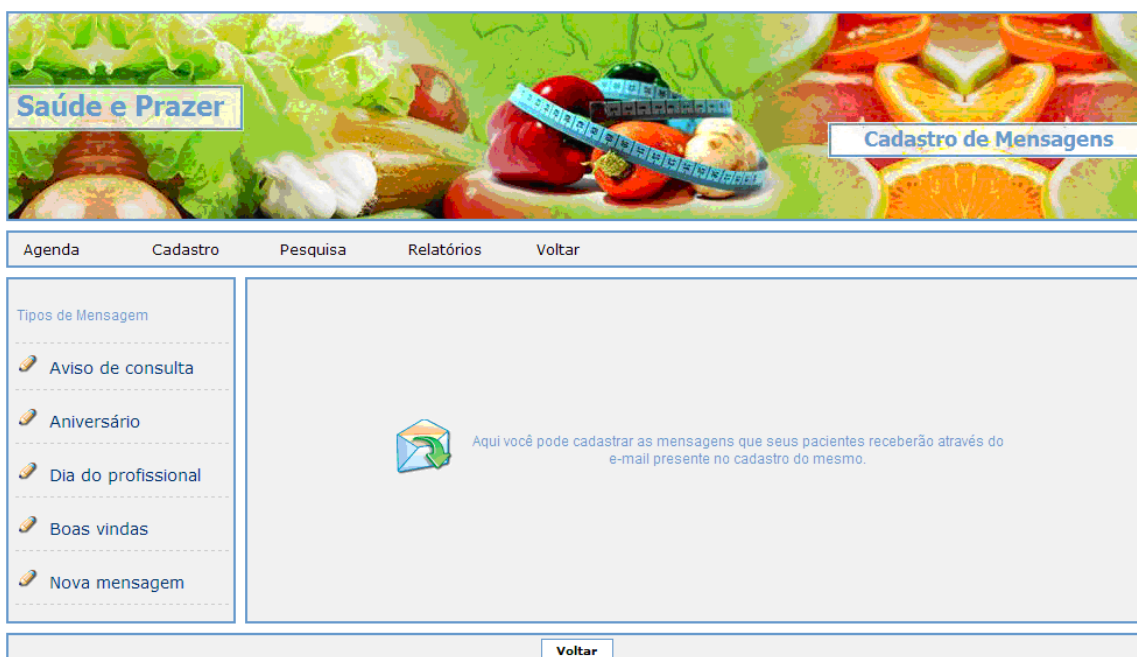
Saúde e Prazer

Cadastro de Mensagens

Agenda Cadastro Pesquisa Relatórios Voltar

Tipos de Mensagem

Aviso de consulta

Aniversário

Dia do profissional

Boas vindas

Nova mensagem

Aqui você pode cadastrar as mensagens que seus pacientes receberão através do e-mail presente no cadastro do mesmo.

Voltar